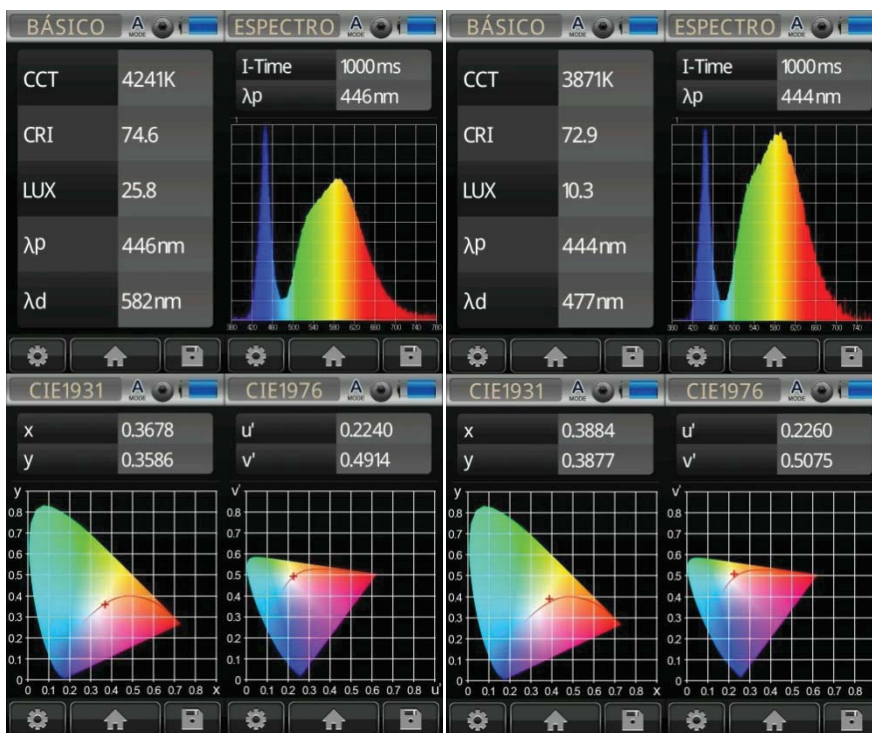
BÁSICO A MODE

| CCT | 4241K |
|---|---|
| CRI | 74.6 |
| LUX | 25.8 |
| λp | 446nm |
| λd | 582nm |

ESPECTRO A MODE

| I-Time | 1000ms |
|---|---|
| λp | 446nm |

1

380 420 460 500 540 580 620 660 700 740 780

CIE1931 A MODE

| x | 0.3678 |
|---|---|
| y | 0.3586 |

y
0.8 0.7 0.6 0.5 0.4 0.3 0.2 0.1 0
0 0.1 0.2 0.3 0.4 0.5 0.6 0.7 0.8 x

CIE1976 A MODE

| u' | 0.2240 |
|---|---|
| v' | 0.4914 |

v'
0.8 0.7 0.6 0.5 0.4 0.3 0.2 0.1 0
0 0.1 0.2 0.3 0.4 0.5 0.6 0.7 0.8 u'

BÁSICO A MODE

| CCT | 3871K |
|---|---|
| CRI | 72.9 |
| LUX | 10.3 |
| λp | 444nm |
| λd | 477nm |

ESPECTRO A MODE

| I-Time | 1000ms |
|---|---|
| λp | 444nm |

380 420 460 500 540 580 620 660 700 740

CIE1931 A MODE

| x | 0.3884 |
|---|---|
| y | 0.3877 |

y
0.8 0.7 0.6 0.5 0.4 0.3 0.2 0.1 0
0 0.1 0.2 0.3 0.4 0.5 0.6 0.7 0.8 x

CIE1976 A MODE

| u' | 0.2260 |
|---|---|
| v' | 0.5075 |

v'
0.8 0.7 0.6 0.5 0.4 0.3 0.2 0.1 0
0 0.1 0.2 0.3 0.4 0.5 0.6 0.7 0.8